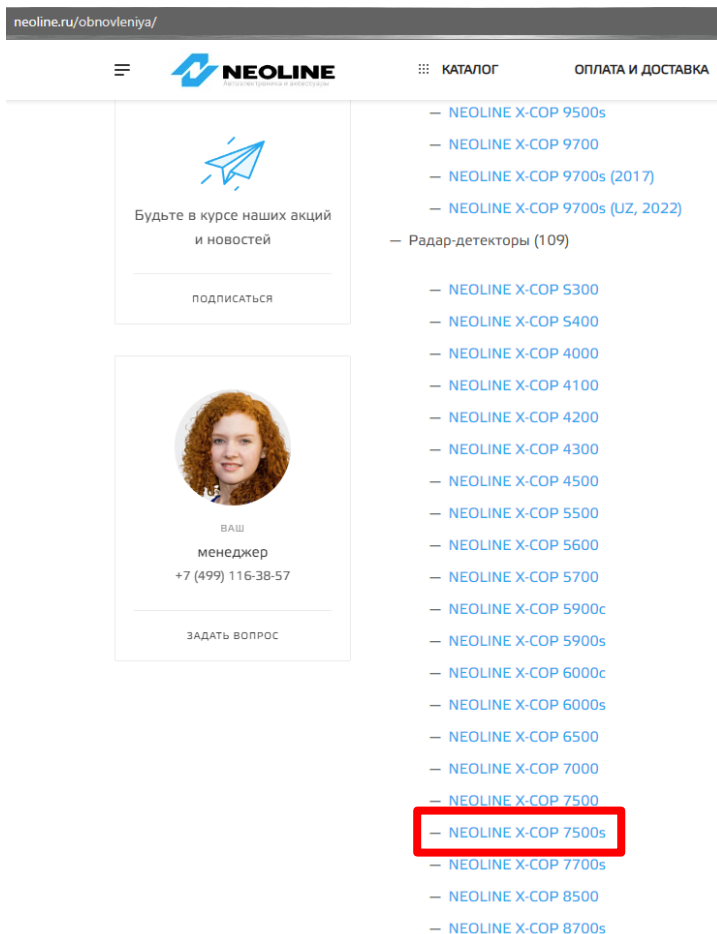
neoline.ru/obnovleniya/

NEOLINE
Автоэлектроника и аксессуары

КАТАЛОГ

ОПЛАТА И ДОСТАВКА

Будьте в курсе наших акций и новостей

ПОДПИСАТЬСЯ

ВАШ
менеджер
+7 (499) 116-38-57

ЗАДАТЬ ВОПРОС

— NEOLINE X-COP 9500s
— NEOLINE X-COP 9700
— NEOLINE X-COP 9700s (2017)
— NEOLINE X-COP 9700s (UZ, 2022)
— Радар-детекторы (109)
— NEOLINE X-COP S300
— NEOLINE X-COP S400
— NEOLINE X-COP 4000
— NEOLINE X-COP 4100
— NEOLINE X-COP 4200
— NEOLINE X-COP 4300
— NEOLINE X-COP 4500
— NEOLINE X-COP 5500
— NEOLINE X-COP 5600
— NEOLINE X-COP 5700
— NEOLINE X-COP 5900c
— NEOLINE X-COP 5900s
— NEOLINE X-COP 6000c
— NEOLINE X-COP 6000s
— NEOLINE X-COP 6500
— NEOLINE X-COP 7000
— NEOLINE X-COP 7500
— NEOLINE X-COP 7500s
— NEOLINE X-COP 7700s
— NEOLINE X-COP 8500
— NEOLINE X-COP 8700s